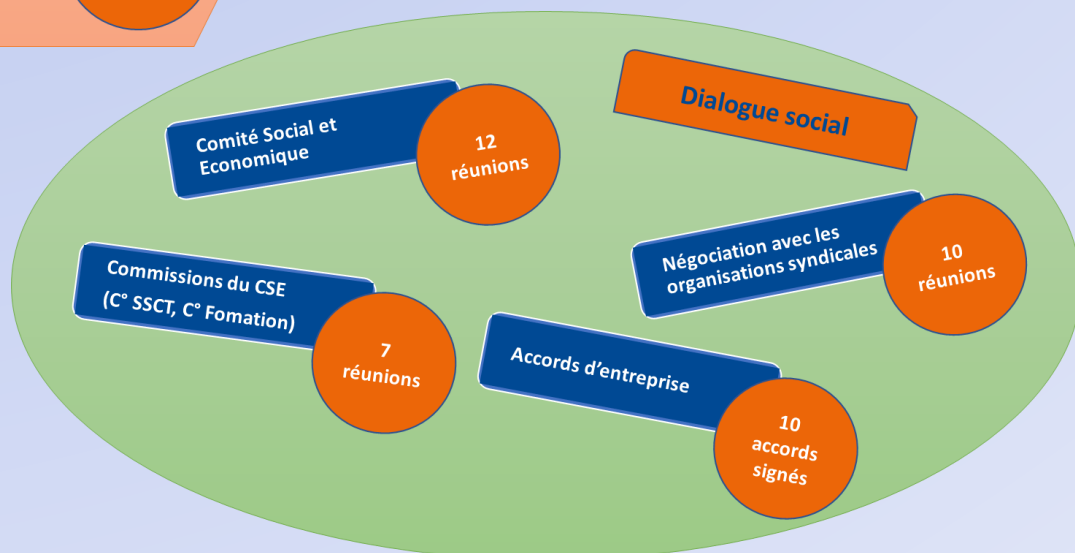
Dialogue social

Comité Social et Economique

12 réunions

Négociation avec les organisations syndicales

10 réunions

Commissions du CSE (C° SSCT, C° Fomation)

7 réunions

Accords d'entreprise

10 accords signés